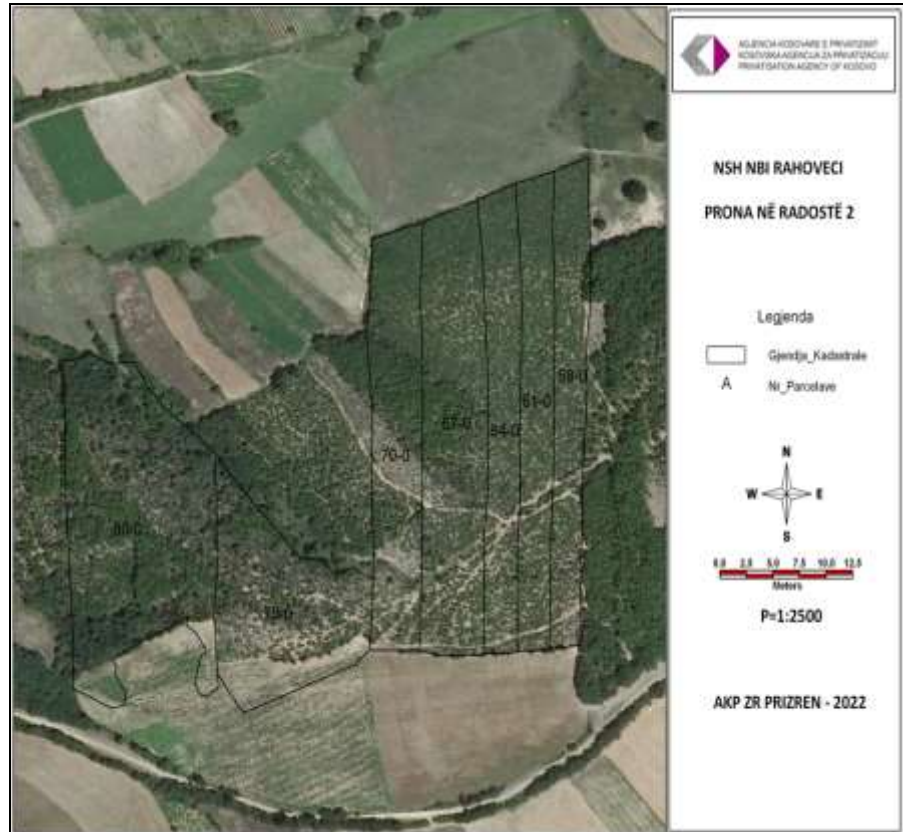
80-0

79-0

70-0

67-0

64-0

61-0

58-0

AGJENCIA KOSOVARE E PRIVATIZIMIT
KOSOVSKA AGENCIJA ZA PRIVATIZACIJU
PRIVATISATION AGENCY OF KOSOVO

NSH NBI RAHOVECI

PRONA NË RADOSTË 2

Legjenda

Gjendja_Kadastrale

A Nr_Parcelave

N
W E
S

0.0 2.5 5.0 7.5 10.0 12.5
Meters

P=1:2500

AKP ZR PRIZREN - 2022